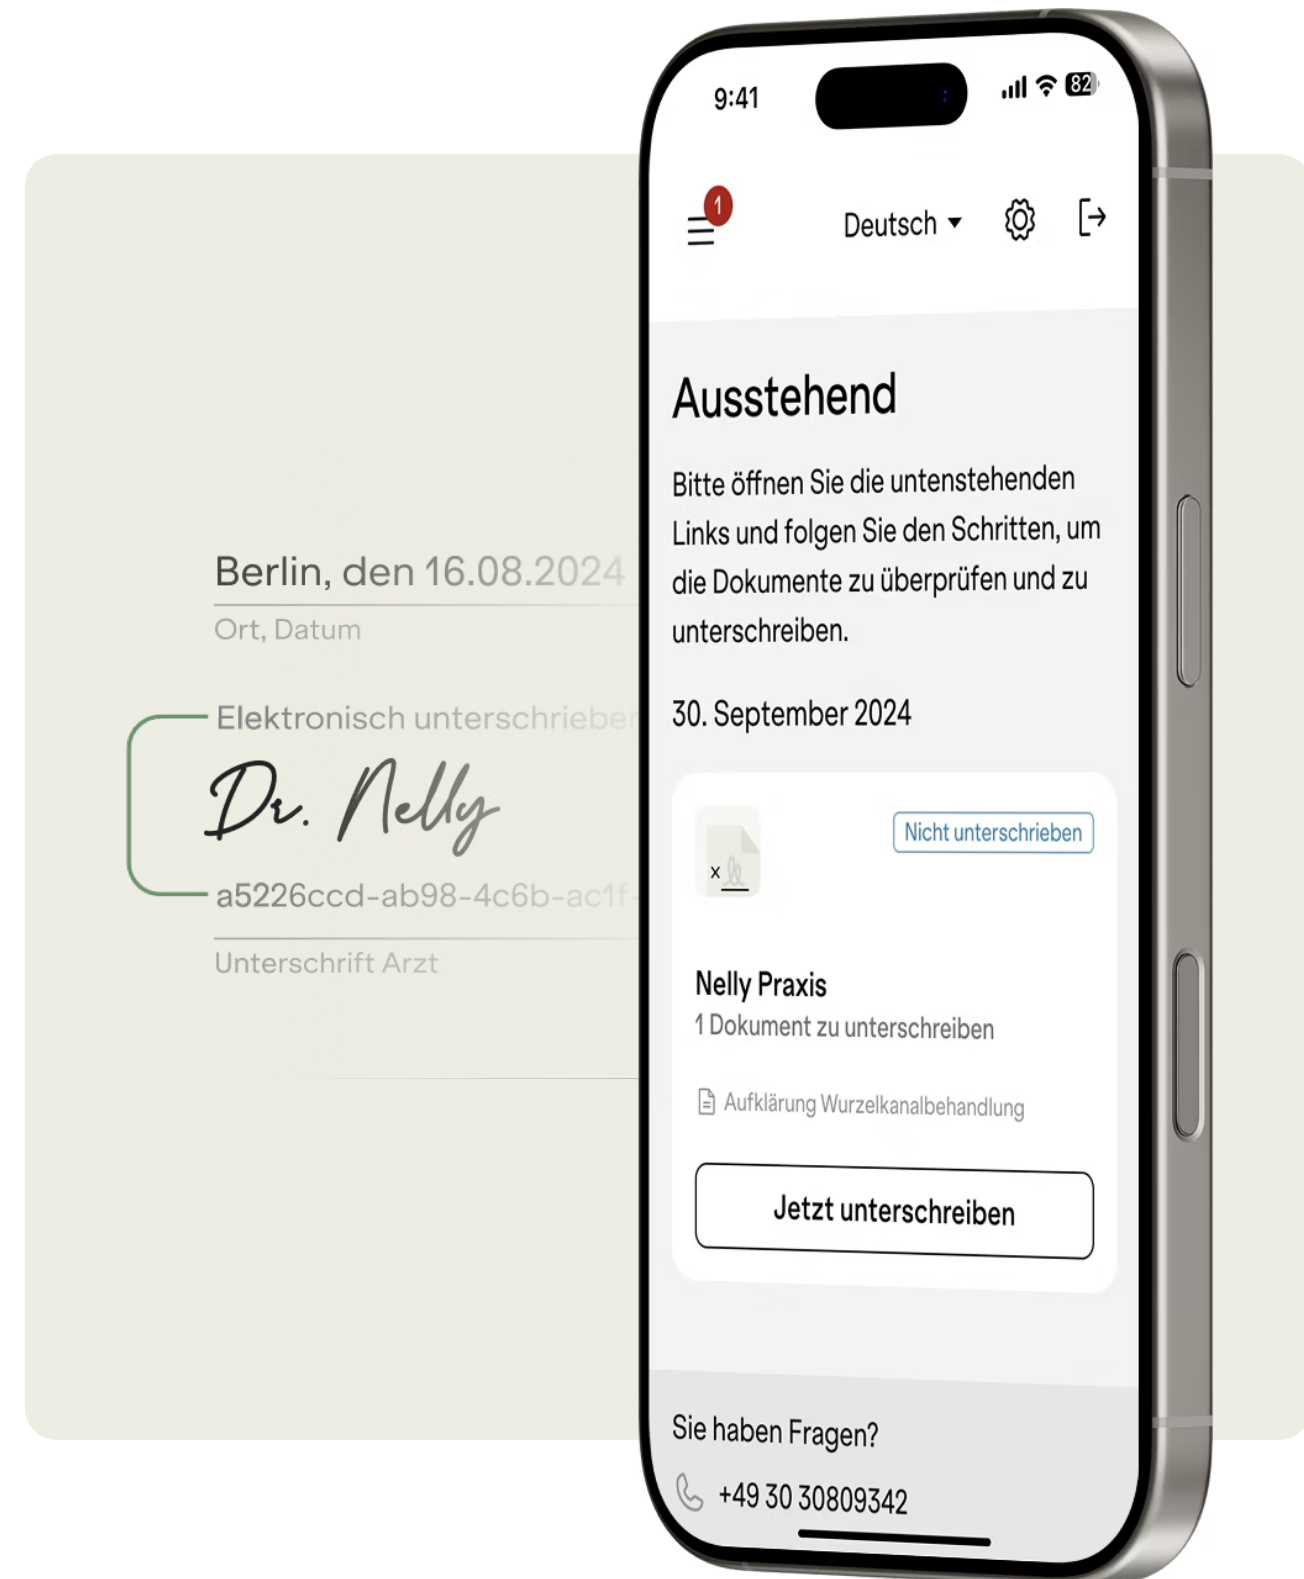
Berlin, den 16.08.2024

Ort, Datum

Elektronisch unterschrieben

Dr. Nelly

a5226ccd-ab98-4c6b-ac1f

Unterschrift Arzt

9:41

82

1

Deutsch

Ausstehend

Bitte öffnen Sie die untenstehenden Links und folgen Sie den Schritten, um die Dokumente zu überprüfen und zu unterschreiben.

30. September 2024

Nicht unterschrieben

Nelly Praxis

1 Dokument zu unterschreiben

Aufklärung Wurzelkanalbehandlung

Jetzt unterschreiben

Sie haben Fragen?

+49 30 30809342